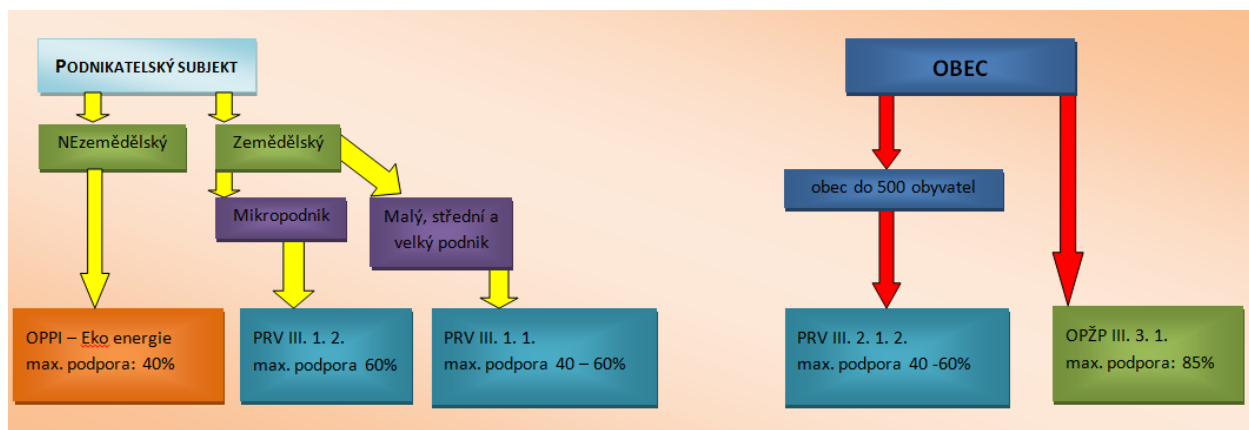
PODNIKATELSKÝ SUBJEKT

NEzemědělský

Zemědělský

Mikropodnik

Malý, střední a velký podnik

OPPI – Eko energie
max. podpora: 40%

PRV III. 1. 2.
max. podpora 60%

PRV III. 1. 1.
max. podpora 40 – 60%

OBEC

obec do 500 obyvatel

PRV III. 2. 1. 2.
max. podpora 40 -60%

OPŽP III. 3. 1.
max. podpora: 85%